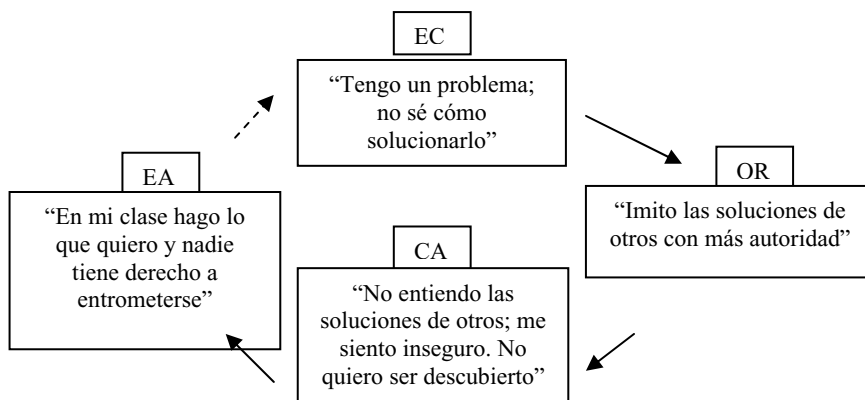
EC

"Tengo un problema; no sé cómo solucionarlo"

OR

"Imito las soluciones de otros con más autoridad"

CA

"No entiendo las soluciones de otros; me siento inseguro. No quiero ser descubierto"

EA

"En mi clase hago lo que quiero y nadie tiene derecho a entrometerse"